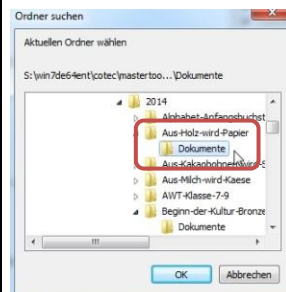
Ordner suchen
Aktuellen Ordner wählen
S:\win7de64ent\cotec\mastertoo...\Dokumente
2014
Alphabet-Anfangsbuchst
Aus-Holz-wird-Papier
Dokumente
Aus-Kakaobohnen-wird-S
Aus-Milch-wird-Kaese
AWT-Klasse-7-9
Beginn-der-Kultur-Bronze
Dokumente
OK
Abbrechen